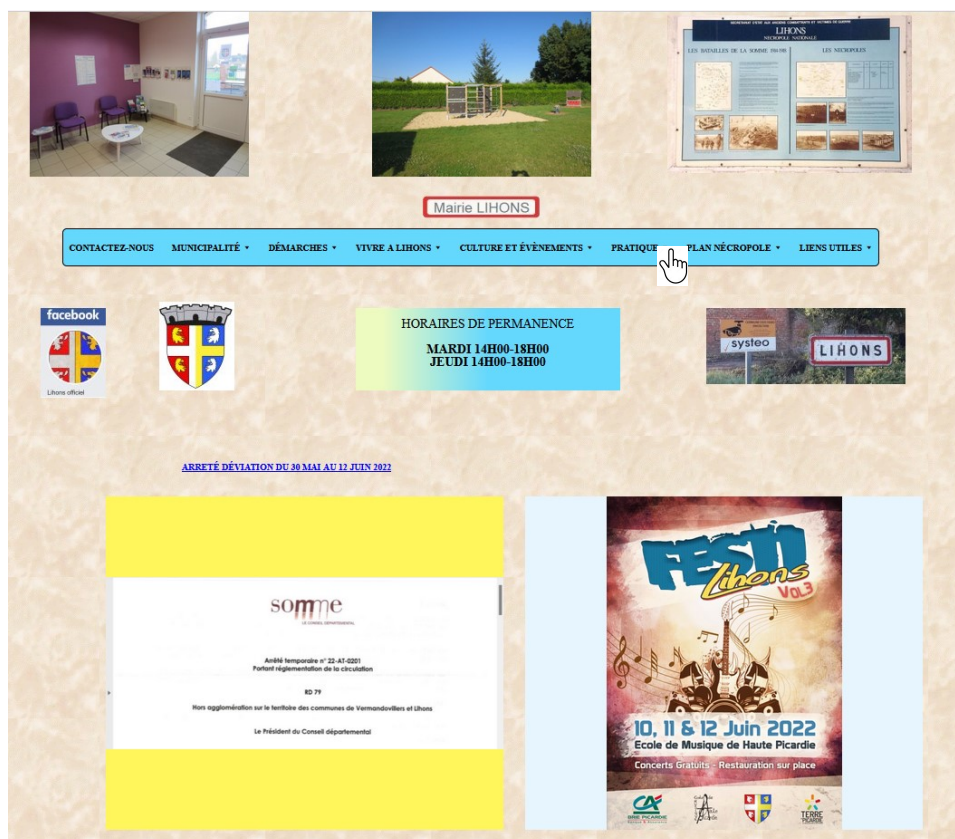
LIHONS
NÉCROPOLE NATIONALE
LES BATAILLES DE LA SOMME
LES NÉCROPOLES

Mairie LIHONS

CONTACTEZ-NOUS MUNICIPALITÉ ▾ DÉMARCHES ▾ VIVRE A LIHONS ▾ CULTURE ET ÉVÈNEMENTS ▾ PRATIQUE ▾ PLAN NÉCROPOLE ▾ LIENS UTILES ▾

facebook
Lihons officiel

HORAIRES DE PERMANENCE

MARDI 14H00-18H00
JEUDI 14H00-18H00

systeo
LIHONS

ARRETÉ DÉVIATION DU 30 MAI AU 12 JUIN 2022

somme
LE CONSEIL DÉPARTEMENTAL

Arrêté temporaire n° 22-AT-0201
Portant réglementation de la circulation

RD 79

Hors agglomération sur le territoire des communes de Vermandovillers et Lihons

Le Président du Conseil départemental

FESTI Lihons Vol3

10, 11 & 12 Juin 2022
Ecole de Musique de Haute Picardie

Concerts Gratuits - Restauration sur place

BRIE PICARDIE
TERRE PICARDE